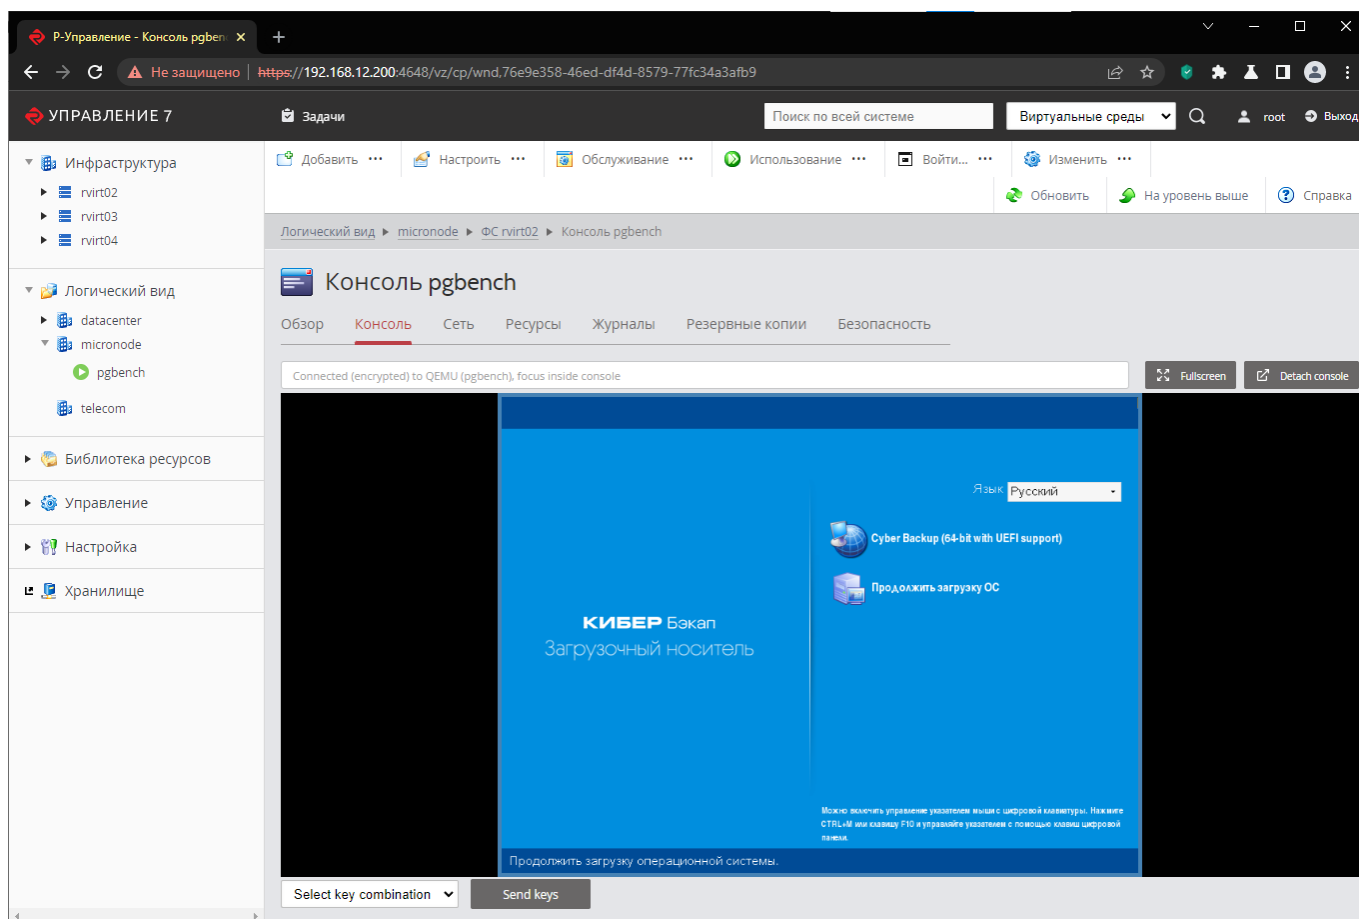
Р-Управление - Консоль pgben ×
+
Не защищено | https://192.168.12.200:4648/vz/cp/wnd,76e9e358-46ed-df4d-8579-77fc34a3afb9

УПРАВЛЕНИЕ 7
Задачи
Поиск по всей системе
Виртуальные среды
root
Выход

Инфраструктура
rvirt02
rvirt03
rvirt04

Логический вид
datacenter
micronode
pgbench
telecom

Библиотека ресурсов
Управление
Настройка
Хранилище

Добавить ···
Настроить ···
Обслуживание ···
Использование ···
Войти... ···
Изменить ···
Обновить
На уровень выше
Справка

Логический вид ▸ micronode ▸ ФС rvirt02 ▸ Консоль pgbench

Консоль pgbench

Обзор
Консоль
Сеть
Ресурсы
Журналы
Резервные копии
Безопасность

Connected (encrypted) to QEMU (pgbench), focus inside console
Fullscreen
Detach console

Язык Русский
Cyber Backup (64-bit with UEFI support)
Продолжить загрузку ОС
КИБЕР Бэкап
Загрузочный носитель
Можно включить управление указателем мыши с цифровой клавиатуры. Нажмите CTRL+M или клавишу F10 и управляйте указателем с помощью клавиш цифровой панели.
Продолжить загрузку операционной системы.

Select key combination
Send keys